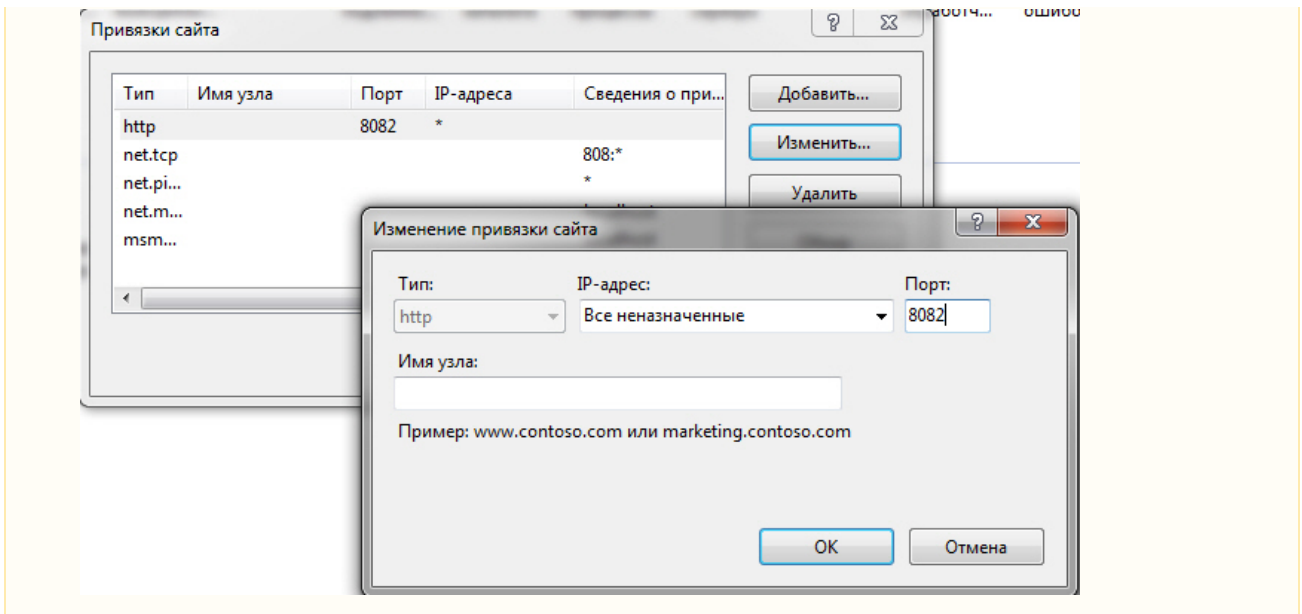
аботч... ошибо

Привязки сайта

?

| Тип | Имя узла | Порт | IP-адреса | Сведения о при... |
|---|---|---|---|---|
| http | | 8082 | * | |
| net.tcp | | | | 808:* |
| net.pi... | | | | * |
| net.m... | | | | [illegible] |
| msm... | | | | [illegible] |

Добавить...
Изменить...
Удалить

Изменение привязки сайта

?

Тип:
http

IP-адрес:
Все неназначенные

Порт:
8082

Имя узла:

Пример: www.contoso.com или marketing.contoso.com

ОК
Отмена